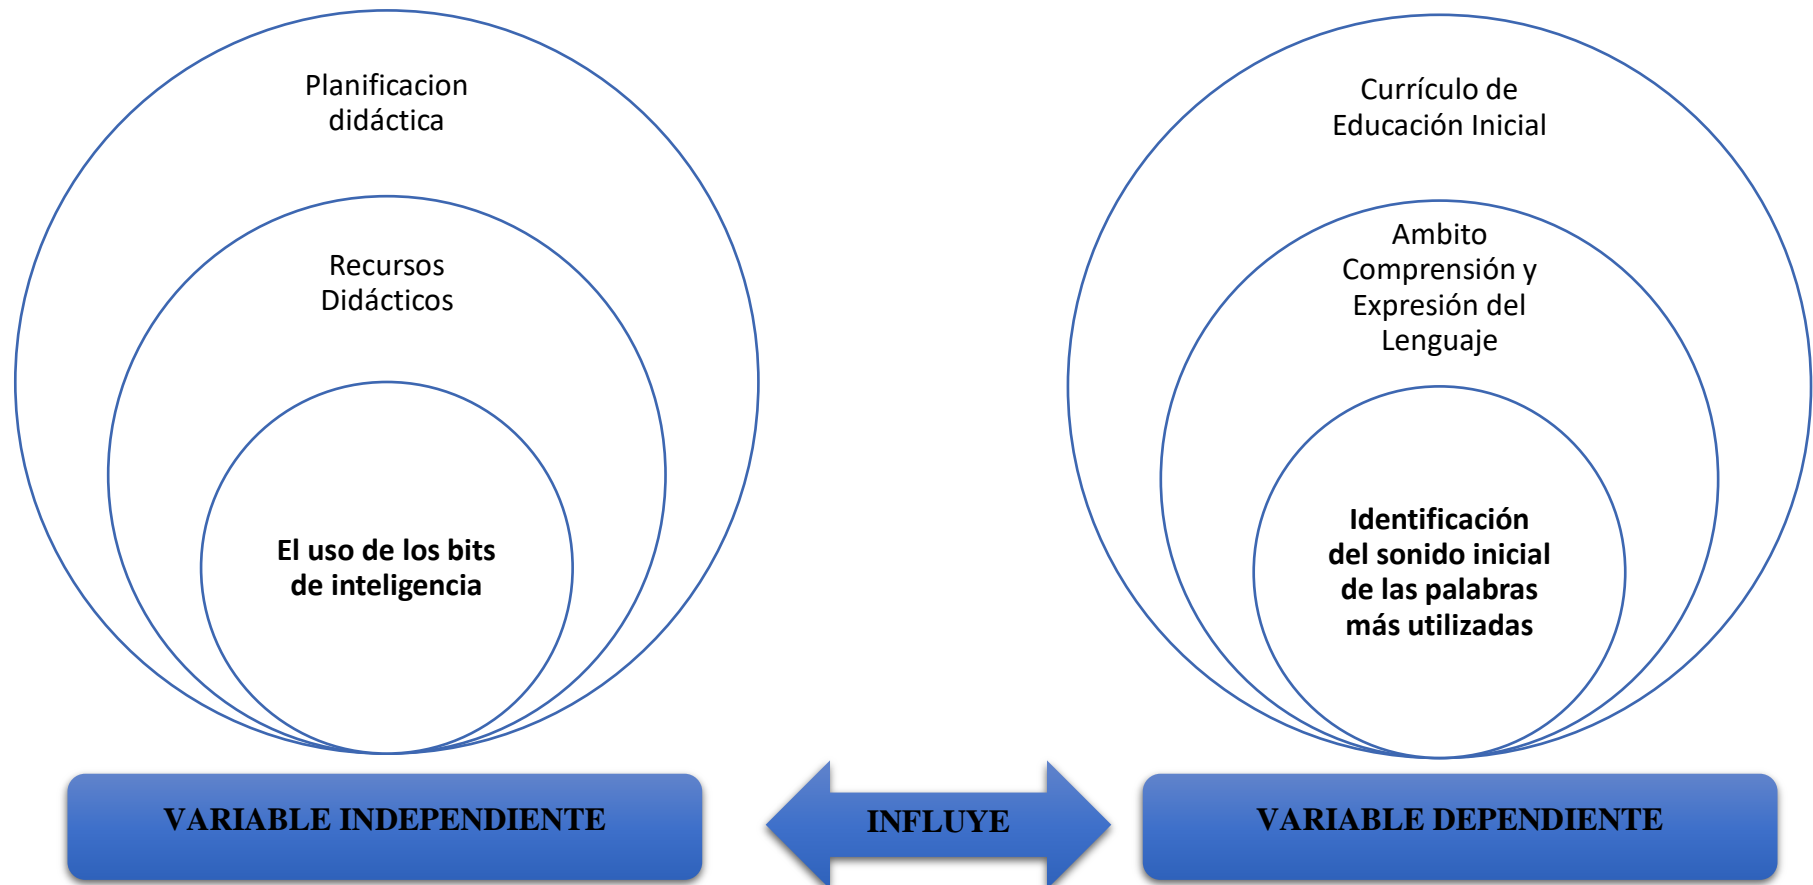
Planificacion didáctica

Recursos Didácticos

El uso de los bits de inteligencia

Currículo de Educación Inicial

Ambito Comprensión y Expresión del Lenguaje

Identificación del sonido inicial de las palabras más utilizadas

VARIABLE INDEPENDIENTE

INFLUYE

VARIABLE DEPENDIENTE